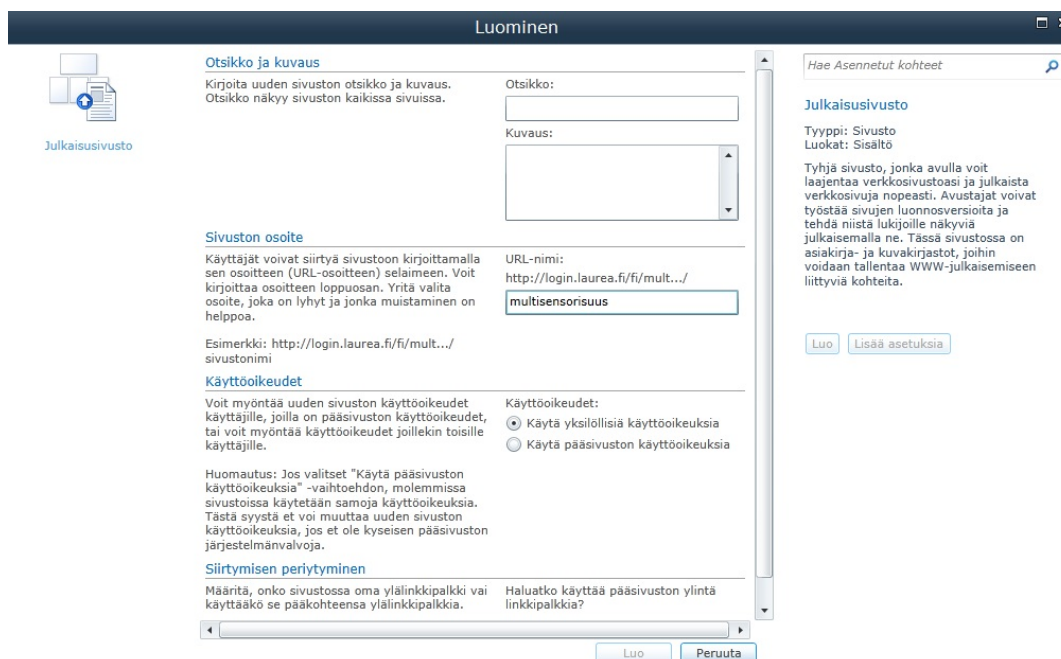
Luominen

Julkaisusivusto

Otsikko ja kuvaus

Kirjoita uuden sivuston otsikko ja kuvaus. Otsikko näkyy sivuston kaikissa sivuissa.

Otsikko:

Kuvaus:

Sivuston osoite

Käyttäjät voivat siirtyä sivustoon kirjoittamalla sen osoitteen (URL-osoitteen) selaimeen. Voit kirjoittaa osoitteen loppuosan. Yritä valita osoite, joka on lyhyt ja jonka muistaminen on helppoa.

Esimerkki: http://login.laurea.fi/fi/mult.../sivustonimi

URL-nimi:

http://login.laurea.fi/fi/mult.../

multisensorisuus

Käyttöoikeudet

Voit myöntää uuden sivuston käyttöoikeudet käyttäjille, joilla on pääsivuston käyttöoikeudet, tai voit myöntää käyttöoikeudet joillekin toisille käyttäjille.

Huomautus: Jos valitset "Käytä pääsivuston käyttöoikeuksia" -vaihtoehdon, molemmissa sivustoissa käytetään samoja käyttöoikeuksia. Tästä syystä et voi muuttaa uuden sivuston käyttöoikeuksia, jos et ole kyseisen pääsivuston järjestelmänvalvoja.

Käyttöoikeudet:

Käytä yksilöllisiä käyttöoikeuksia

Käytä pääsivuston käyttöoikeuksia

Siirtymisen periytyminen

Määritä, onko sivustossa oma ylälinkkipalkki vai käyttääkö se pääkohteensa ylälinkkipalkkia.

Haluatko käyttää pääsivuston ylintä linkkipalkkia?

Luo Peruuta

Hae Asennetut kohteet

Julkaisusivusto

Tyyppi: Sivusto
Luokat: Sisältö

Tyhjä sivusto, jonka avulla voit laajentaa verkkosivustoasi ja julkaista verkkosivuja nopeasti. Avustajat voivat työstää sivujen luonnosversioita ja tehdä niistä lukijoille näkyviä julkaisemalla ne. Tässä sivustossa on asiakirja- ja kuvakirjastot, joihin voidaan tallentaa WWW-julkaisemiseen liittyviä kohteita.

Luo Lisää asetuksia